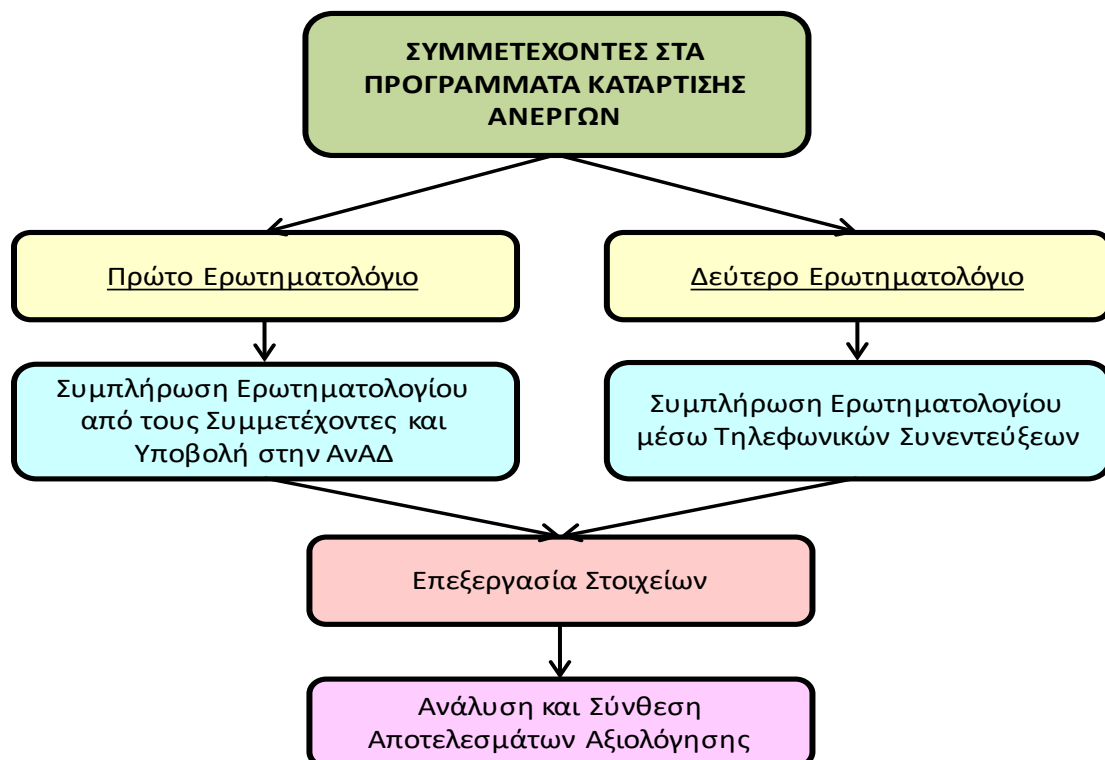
ΣΥΜΜΕΤΕΧΟΝΤΕΣ ΣΤΑ ΠΡΟΓΡΑΜΜΑΤΑ ΚΑΤΑΡΤΙΣΗΣ ΑΝΕΡΓΩΝ

Πρώτο Ερωτηματολόγιο

Δεύτερο Ερωτηματολόγιο

Συμπλήρωση Ερωτηματολογίου από τους Συμμετέχοντες και Υποβολή στην ΑνΑΔ

Συμπλήρωση Ερωτηματολογίου μέσω Τηλεφωνικών Συνεντεύξεων

Επεξεργασία Στοιχείων

Ανάλυση και Σύνθεση Αποτελεσμάτων Αξιολόγησης